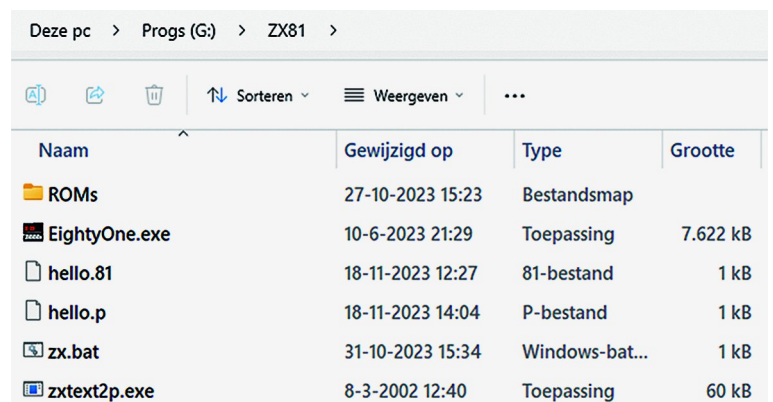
Deze pc > Progs (G:) > ZX81 >

Sorteren Weergeven ...

| Naam | Gewijzigd op | Type | Grootte |
|---|---|---|---|
| ROMs | 27-10-2023 15:23 | Bestandsmap | |
| EightyOne.exe | 10-6-2023 21:29 | Toepassing | 7.622 kB |
| hello.81 | 18-11-2023 12:27 | 81-bestand | 1 kB |
| hello.p | 18-11-2023 14:04 | P-bestand | 1 kB |
| zx.bat | 31-10-2023 15:34 | Windows-bat... | 1 kB |
| zxtext2p.exe | 8-3-2002 12:40 | Toepassing | 60 kB |